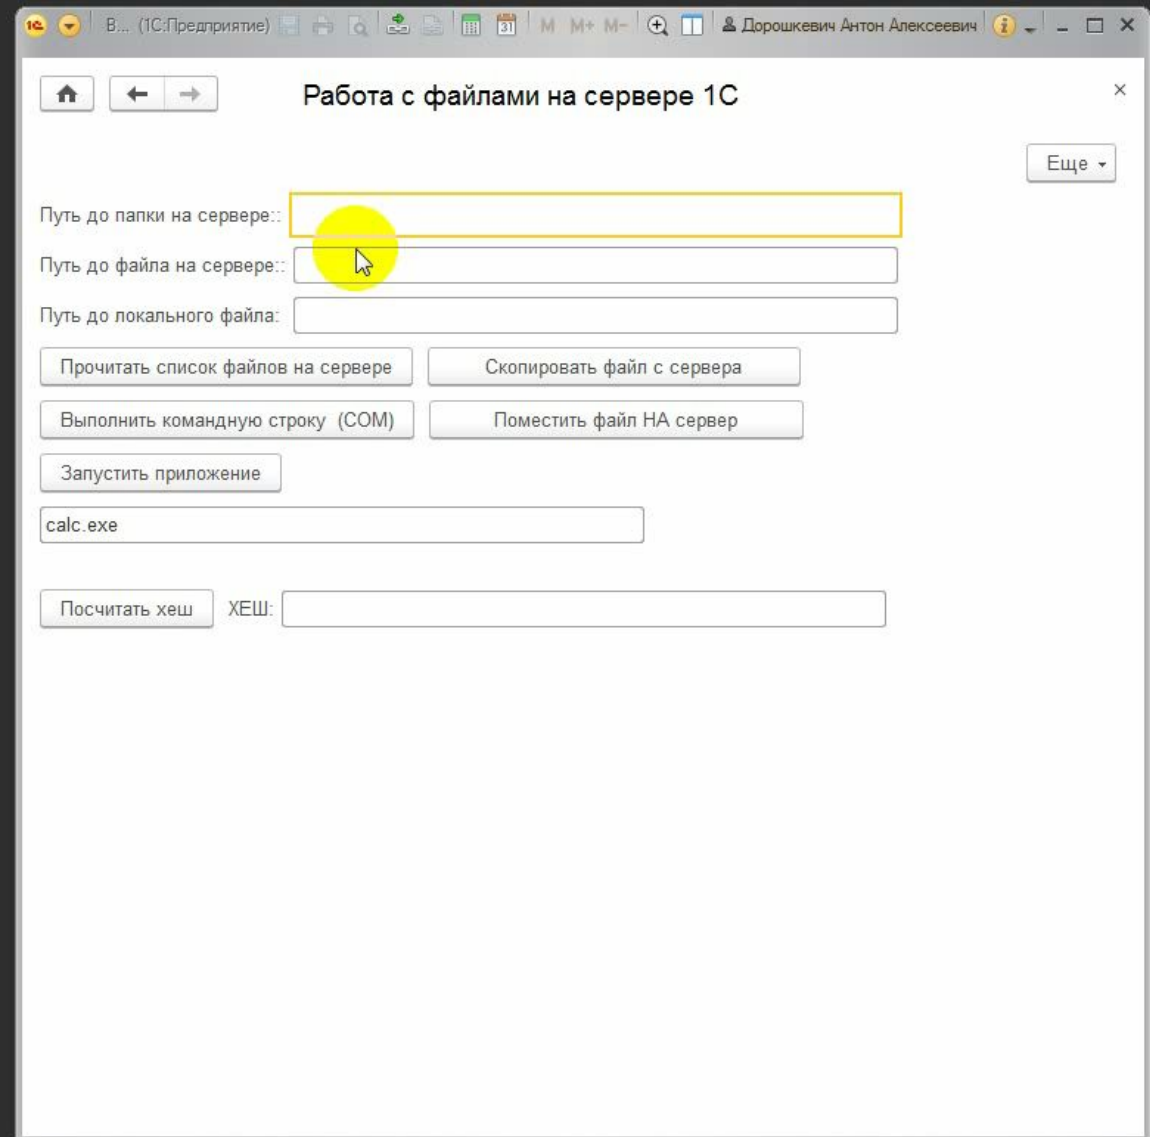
В... (1С:Предприятие) M M+ M- Дорошкевич Антон Алексеевич

Работа с файлами на сервере 1С

×

Еще

Путь до папки на сервере::

Путь до файла на сервере::

Путь до локального файла:

Прочитать список файлов на сервере

Скопировать файл с сервера

Выполнить командную строку (COM)

Поместить файл НА сервер

Запустить приложение

calc.exe

Посчитать хеш

ХЕШ: